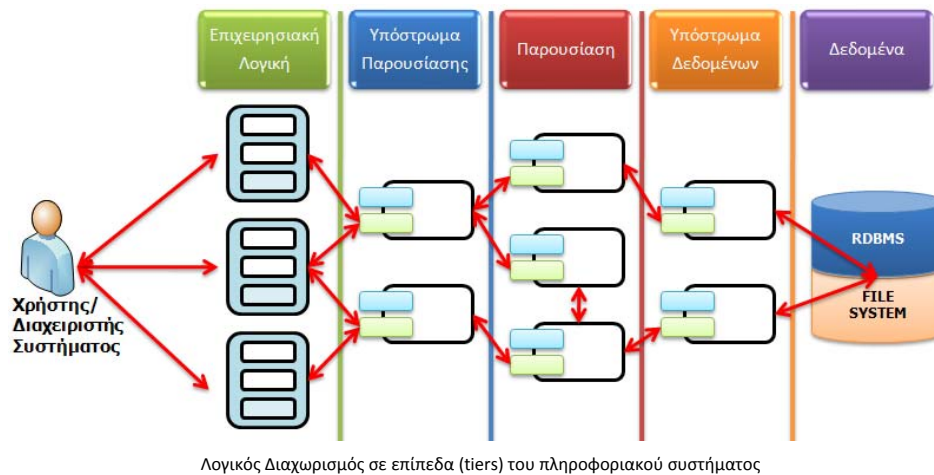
Επιχειρησιακή Λογική

Υπόστρωμα Παρουσίασης

Παρουσίαση

Υπόστρωμα Δεδομένων

Δεδομένα

Χρήστης/ Διαχειριστής Συστήματος

RDBMS

FILE SYSTEM

Λογικός Διαχωρισμός σε επίπεδα (tiers) του πληροφοριακού συστήματος